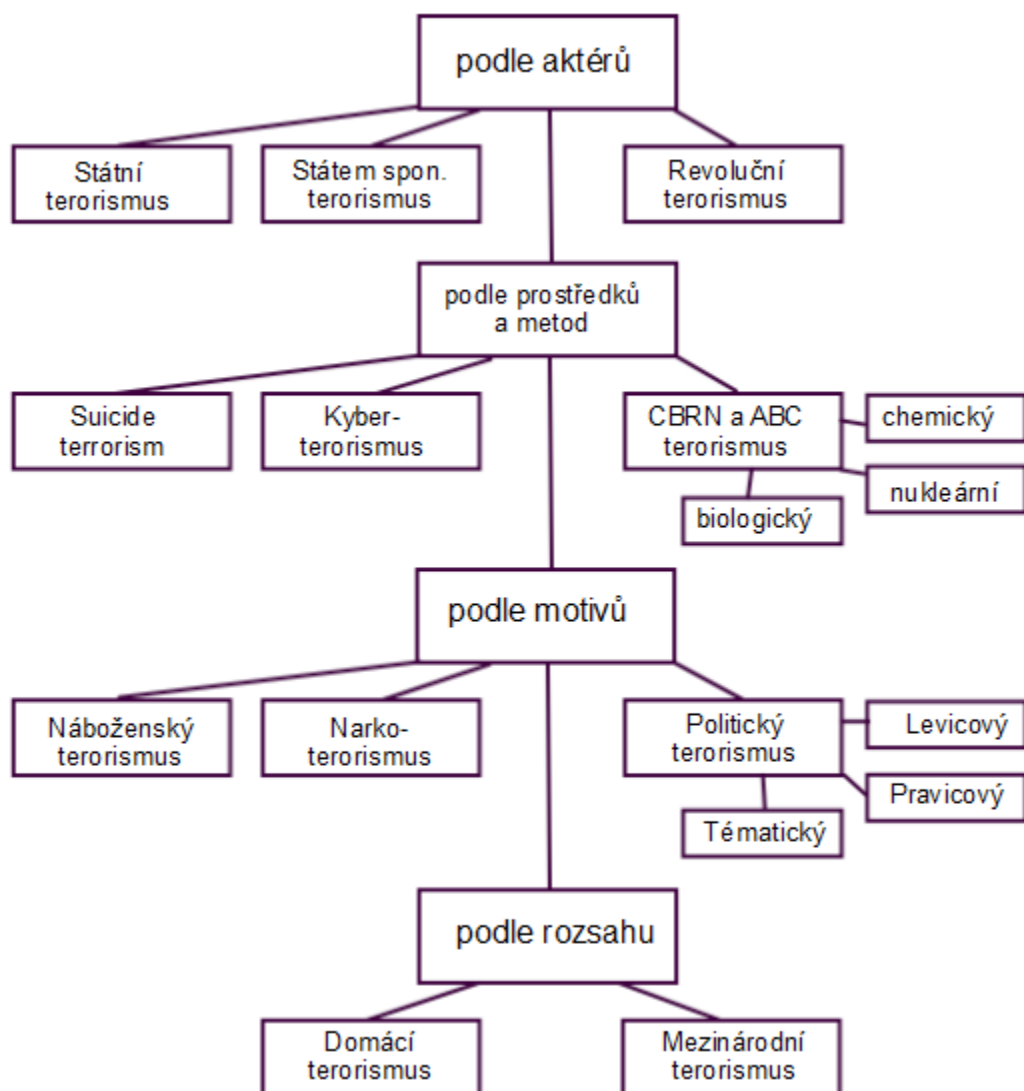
podle aktérů

Státní terorismus

Státem spon. terorismus

Revoluční terorismus

podle prostředků a metod

Suicide terrorism

Kyber-terorismus

CBRN a ABC terorismus

chemický

nukleární

biologický

podle motivů

Náboženský terorismus

Narko-terorismus

Politický terorismus

Levicový

Pravicový

Tématický

podle rozsahu

Domácí terorismus

Mezinárodní terorismus